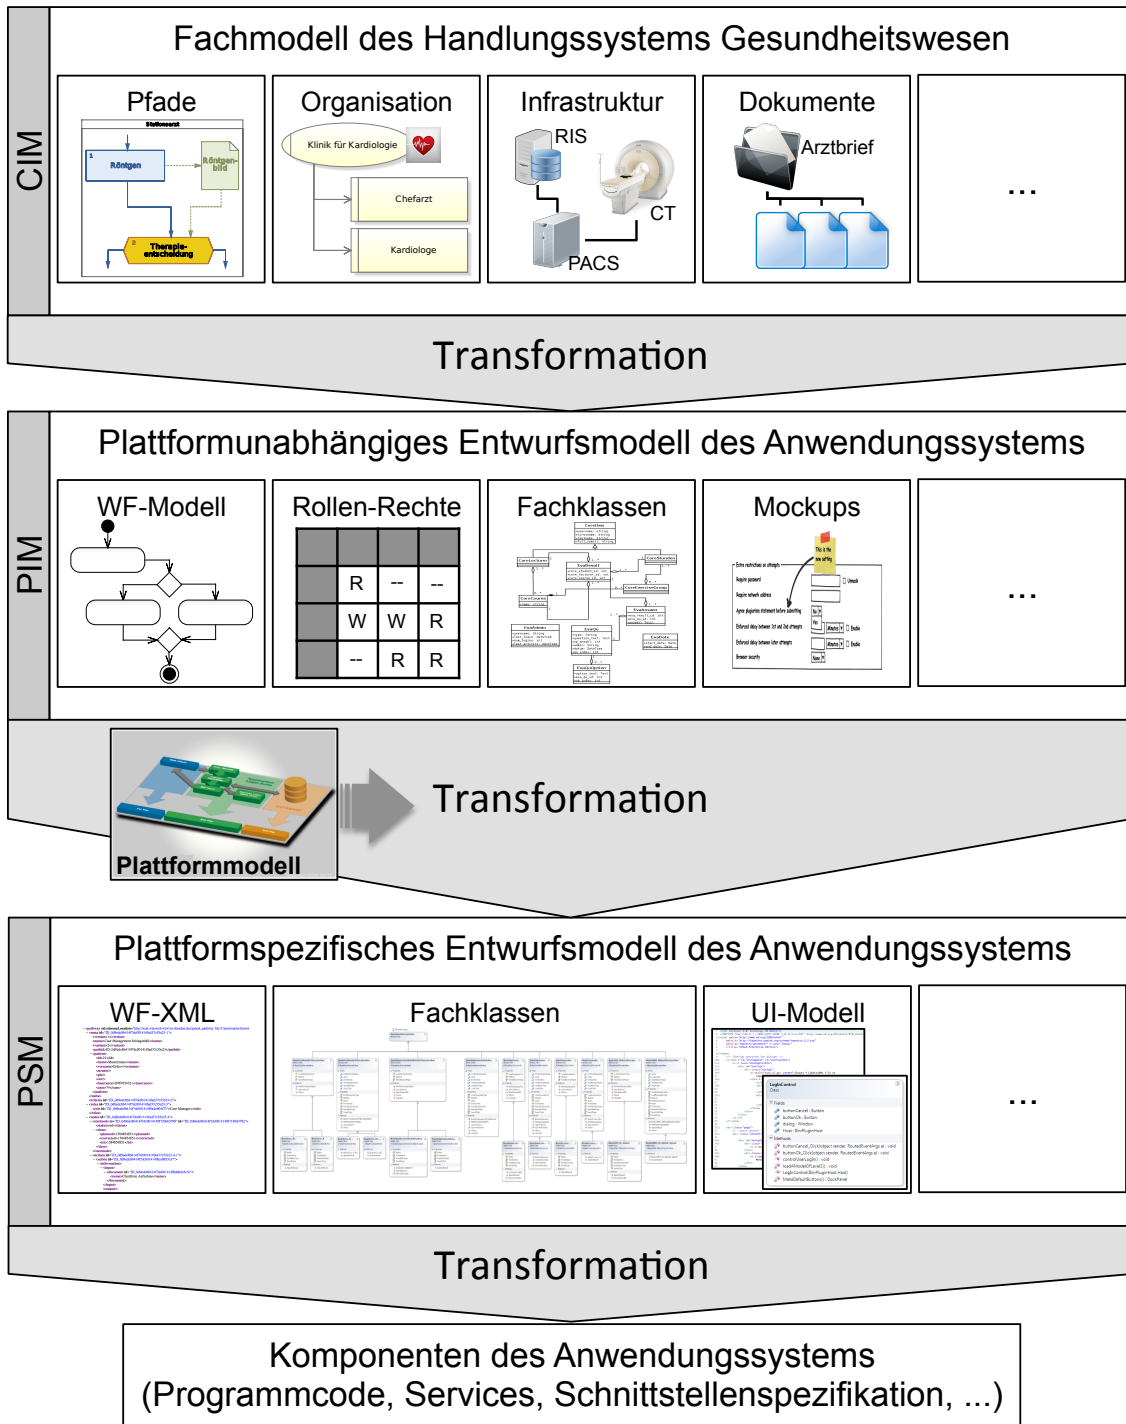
CIM

Fachmodell des Handlungssystems Gesundheitswesen

Pfade

Stationsarzt

Röntgen

Röntgenbild

Therapieentscheidung

Organisation

Klinik für Kardiologie

Chefarzt

Kardiologe

Infrastruktur

RIS

CT

PACS

Dokumente

Arztbrief

...

Transformation

PIM

Plattformunabhängiges Entwurfsmodell des Anwendungssystems

WF-Modell

Rollen-Rechte

| | | | |
|---|---|---|---|
| | | | |
| | R | -- | -- |
| | W | W | R |
| | -- | R | R |

Fachklassen

Mockups

...

Plattformmodell

Transformation

PSM

Plattformspezifisches Entwurfsmodell des Anwendungssystems

WF-XML

Fachklassen

UI-Modell

...

Transformation

Komponenten des Anwendungssystems (Programmcode, Services, Schnittstellenspezifikation, ...)